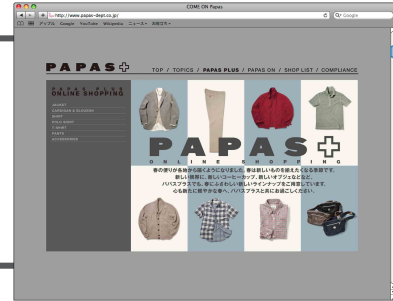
COME ON Papas

http://www.papas-dept.co.jp/

Google

アップル Google YouTube Wikipedia ニュース ▾ 人気サイト ▾

PAPAS

TOP / TOPICS / PAPAS PLUS / PAPAS ON / SHOP LIST / COMPLIANCE

PAPAS PLUS
ONLINE SHOPPING

JACKET
CARDIGAN & BLOUSON
SHIRT
POLO SHIRT
T-SHIRT
PANTS
ACCESSORIES

PAPAS
ONLINE SHOPPING

春の香りが各地から届くようになりました。春は新しいものを揃えたくなる季節です。
新しい洋服に、新しいコーヒーカップ、新しいオブジェなどなど。
パパスプラスでも、春にふさわしい新しいラインナップをご用意しています。
心も新たに明やかな春へ、パパスプラスと共にお過ごしください。